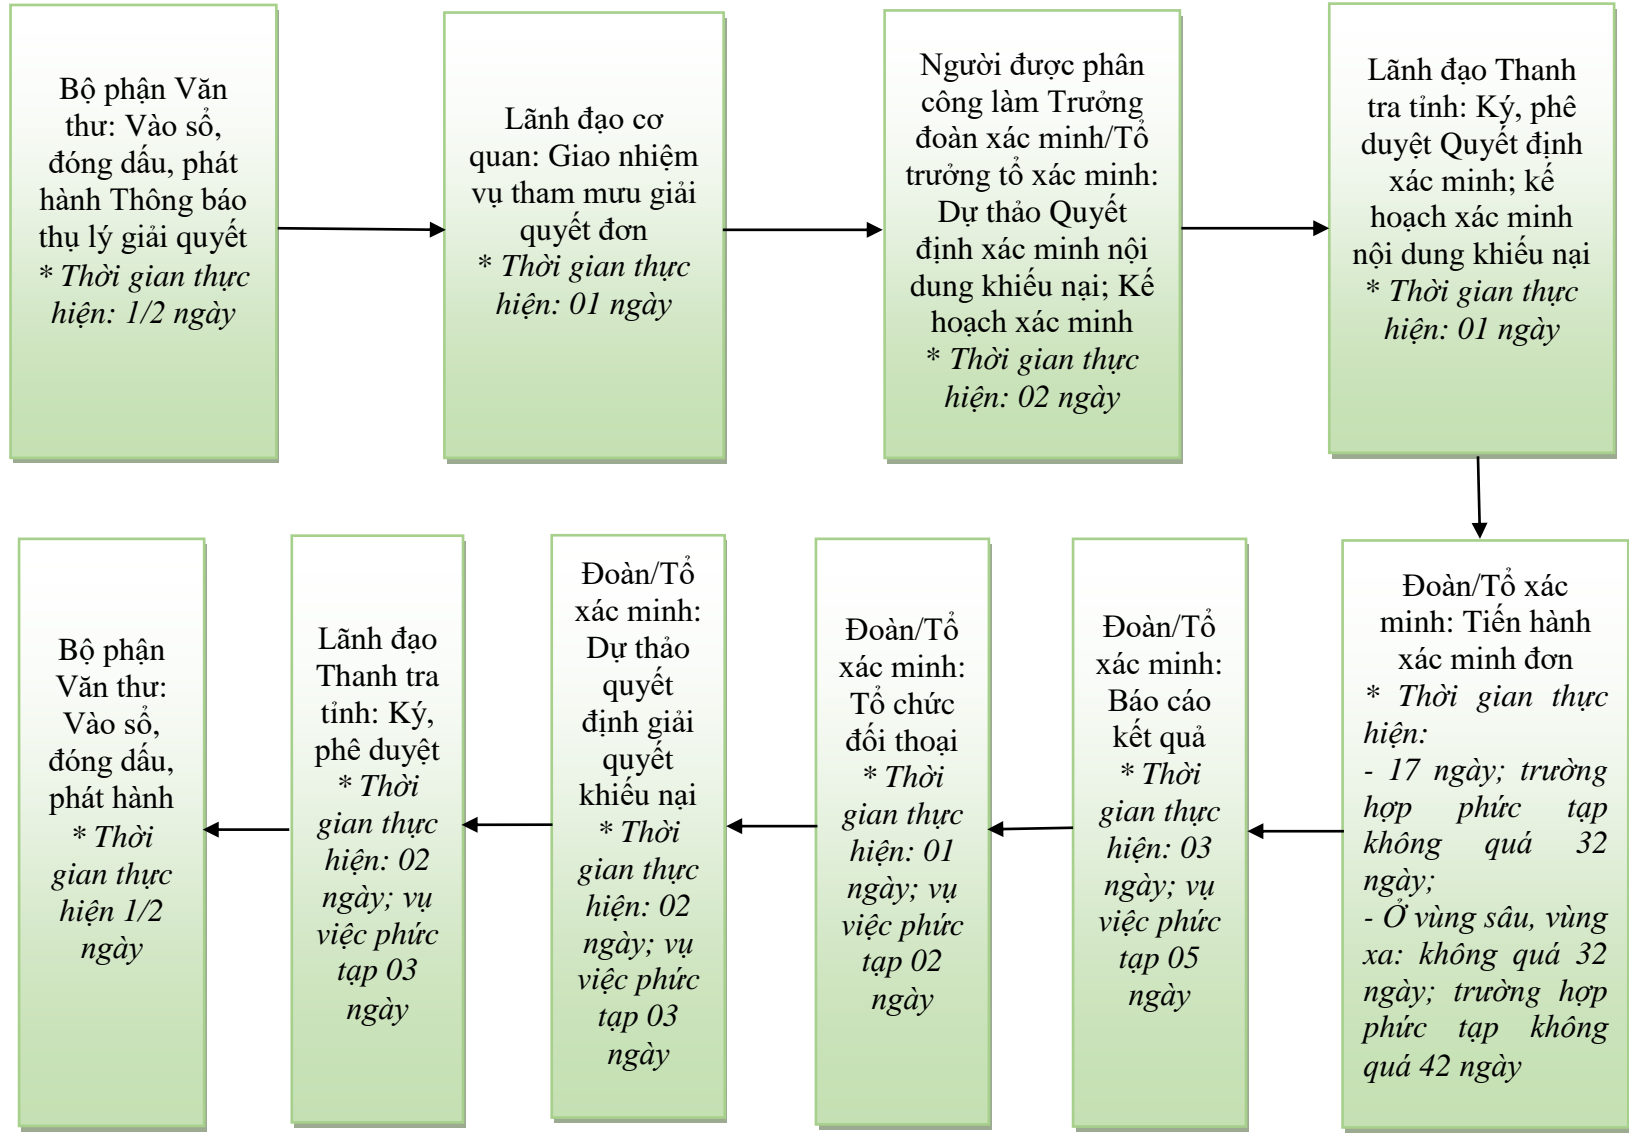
Bộ phận Văn thư: Vào sổ, đóng dấu, phát hành Thông báo thụ lý giải quyết
* Thời gian thực hiện: 1/2 ngày

Lãnh đạo cơ quan: Giao nhiệm vụ tham mưu giải quyết đơn
* Thời gian thực hiện: 01 ngày

Người được phân công làm Trưởng đoàn xác minh/Tổ trưởng tổ xác minh: Dự thảo Quyết định xác minh nội dung khiếu nại; Kế hoạch xác minh
* Thời gian thực hiện: 02 ngày

Lãnh đạo Thanh tra tỉnh: Ký, phê duyệt Quyết định xác minh; kế hoạch xác minh nội dung khiếu nại
* Thời gian thực hiện: 01 ngày

Đoàn/Tổ xác minh: Tiến hành xác minh đơn
* Thời gian thực hiện:
- 17 ngày; trường hợp phức tạp không quá 32 ngày;
- Ở vùng sâu, vùng xa: không quá 32 ngày; trường hợp phức tạp không quá 42 ngày

Đoàn/Tổ xác minh: Báo cáo kết quả
* Thời gian thực hiện: 03 ngày; vụ việc phức tạp 05 ngày

Đoàn/Tổ xác minh: Tổ chức đối thoại
* Thời gian thực hiện: 01 ngày; vụ việc phức tạp 02 ngày

Đoàn/Tổ xác minh: Dự thảo quyết định giải quyết khiếu nại
* Thời gian thực hiện: 02 ngày; vụ việc phức tạp 03 ngày

Lãnh đạo Thanh tra tỉnh: Ký, phê duyệt
* Thời gian thực hiện: 02 ngày; vụ việc phức tạp 03 ngày

Bộ phận Văn thư: Vào sổ, đóng dấu, phát hành
* Thời gian thực hiện 1/2 ngày